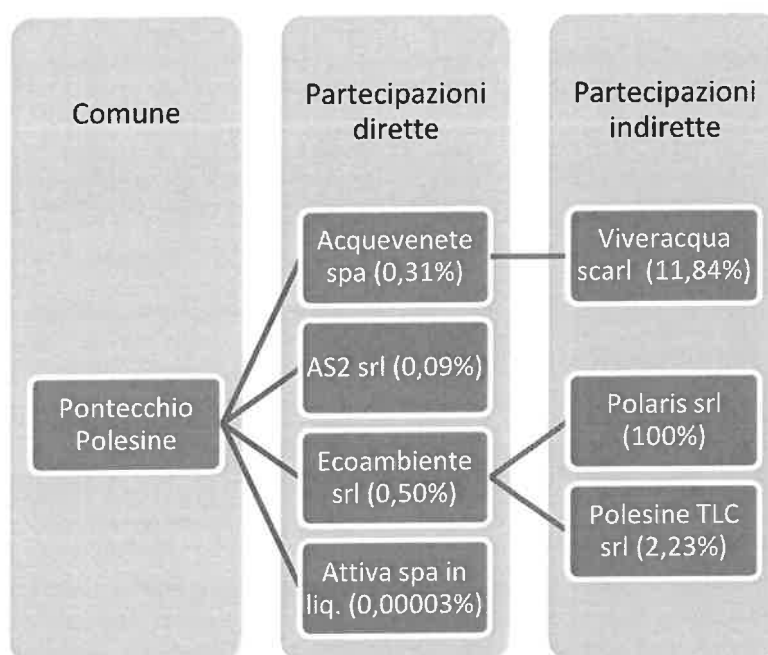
Comune

Partecipazioni dirette

Partecipazioni indirette

Pontecchio Polesine

Acquevenete spa (0,31%)

AS2 srl (0,09%)

Ecoambiente srl (0,50%)

Attiva spa in liq. (0,00003%)

Viveracqua scarl (11,84%)

Polaris srl (100%)

Polesine TLC srl (2,23%)